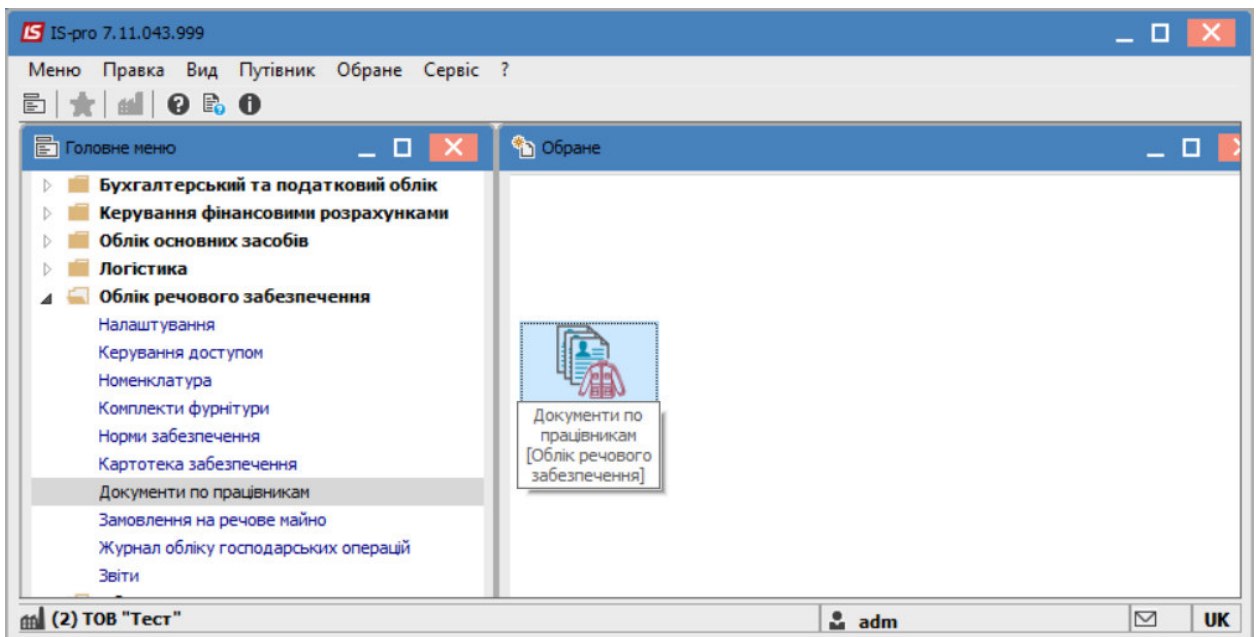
IS IS-pro 7.11.043.999

Меню Правка Вид Путівник Обране Сервіс ?

Головне меню

Бухгалтерський та податковий облік
Керування фінансовими розрахунками
Облік основних засобів
Логістика
Облік речового забезпечення
Налаштування
Керування доступом
Номенклатура
Комплекти фурнітури
Норми забезпечення
Картотека забезпечення
Документи по працівникам
Замовлення на речове майно
Журнал обліку господарських операцій
Звіти

Обране

Документи по працівникам [Облік речового забезпечення]

(2) ТОВ "Тест"
adm
UK